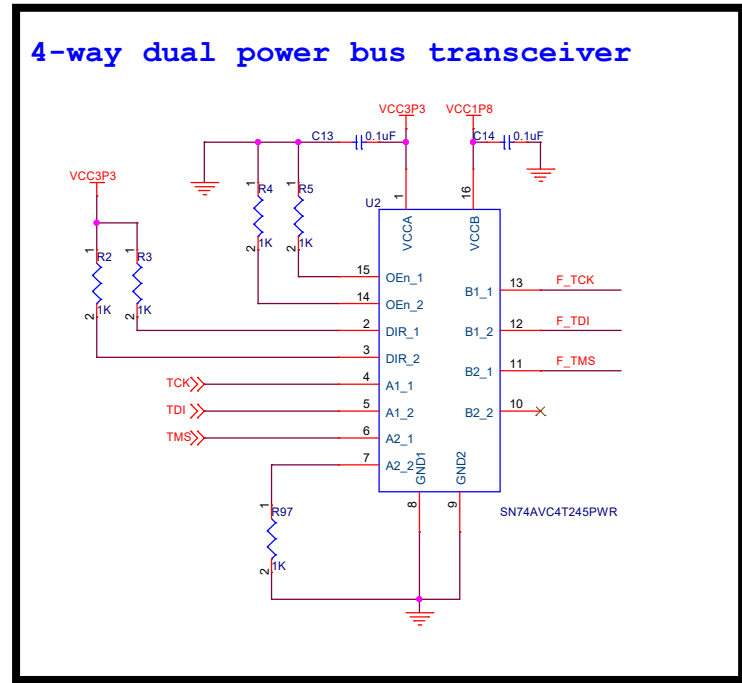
4-way dual power bus transceiver

VCC3P3
VCC1P8
C13
0.1uF
C14
0.1uF
VCC3P3
1
R4
2
1K
1
R5
2
1K
U2
1
VCCA
16
VCCB
1
R2
2
1K
1
R3
2
1K
15 OEn_1
14 OEn_2
2 DIR_1
3 DIR_2
4 A1_1
5 A1_2
6 A2_1
7 A2_2
B1_1 13 F_TCK
B1_2 12 F_TDI
B2_1 11 F_TMS
B2_2 10
TCK
TDI
TMS
GND1
GND2
8
9
SN74AVC4T245PWR
1
R97
2
1K